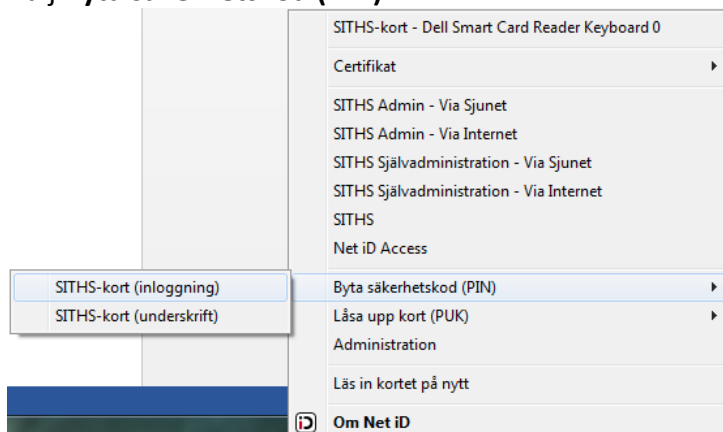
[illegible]

SITHS-kort - Dell Smart Card Reader Keyboard 0

Certifikat

SITHS Admin - Via Sjunet
SITHS Admin - Via Internet
SITHS Självadministration - Via Sjunet
SITHS Självadministration - Via Internet
SITHS
Net iD Access

SITHS-kort (inloggning)
SITHS-kort (underskrift)

Byta säkerhetskod (PIN)
Låsa upp kort (PUK)
Administration

Läs in kortet på nytt

Om Net iD